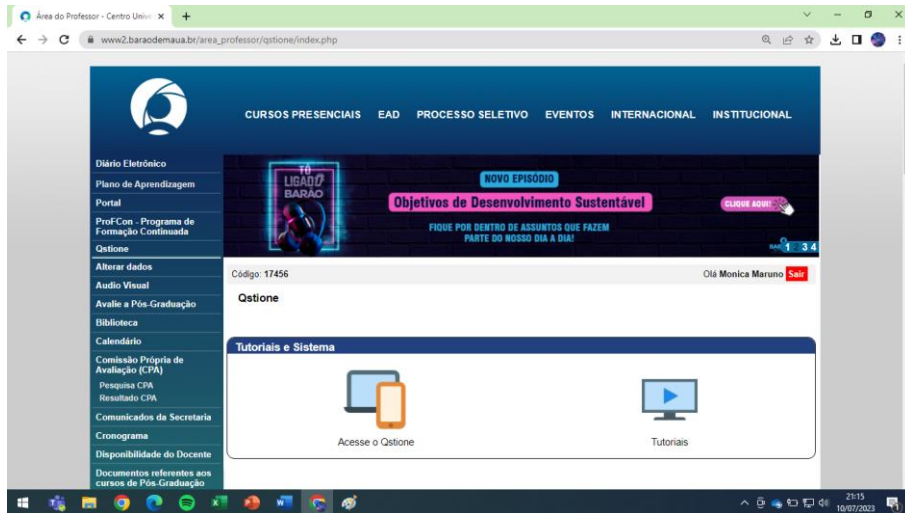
Área do Professor - Centro Unive ×
+
www2.baraodemaua.br/area_professor/qstione/index.php

CURSOS PRESENCIAIS EAD PROCESSO SELETIVO EVENTOS INTERNACIONAL INSTITUCIONAL

Diário Eletrônico
Plano de Aprendizagem
Portal
ProFCon - Programa de Formação Continuada
Qstione
Alterar dados
Audio Visual
Avalie a Pós-Graduação
Biblioteca
Calendário
Comissão Própria de Avaliação (CPA)
Pesquisa CPA
Resultado CPA
Comunicados da Secretaria
Cronograma
Disponibilidade do Docente
Documentos referentes aos cursos de Pós-Graduação

TÔ LIGADO BARÃO
NOVO EPISÓDIO
Objetivos de Desenvolvimento Sustentável
FIQUE POR DENTRO DE ASSUNTOS QUE FAZEM PARTE DO NOSSO DIA A DIA!
CLIQUE AQUI!
1 3 4

Código: 17456
Olá Monica Maruno Sair

Qstione

Tutoriais e Sistema

Acesse o Qstione
Tutoriais

21:15
10/07/2023